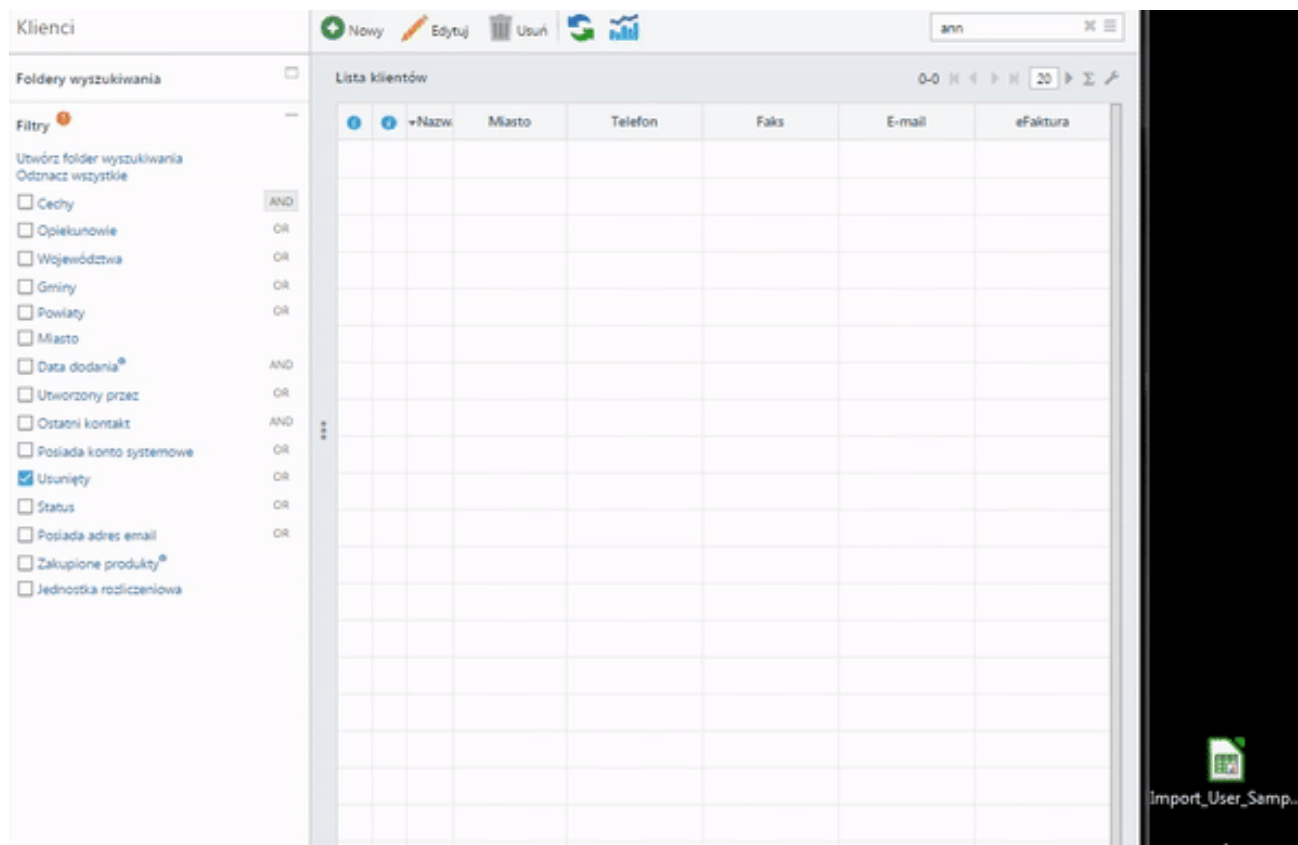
Klienci

Nowy Edytuj Usuń

ann

Foldery wyszukiwania

Filtry

Utwórz folder wyszukiwania
Odznacz wszystkie

Cechy AND
Opiekunowie OR
Województwa OR
Gminy OR
Powiaty OR
Miasto
Data dodania AND
Utworzony przez OR
Ostatni kontakt AND
Posiada konto systemowe OR
Usunięty OR
Status OR
Posiada adres email OR
Zakupione produkty
Jednostka rozliczeniowa

Lista klientów

0-0 20

| | | Nazw. | Miasto | Telefon | Faks | E-mail | eFaktura |
|---|---|---|---|---|---|---|---|

Import_User_Samp...